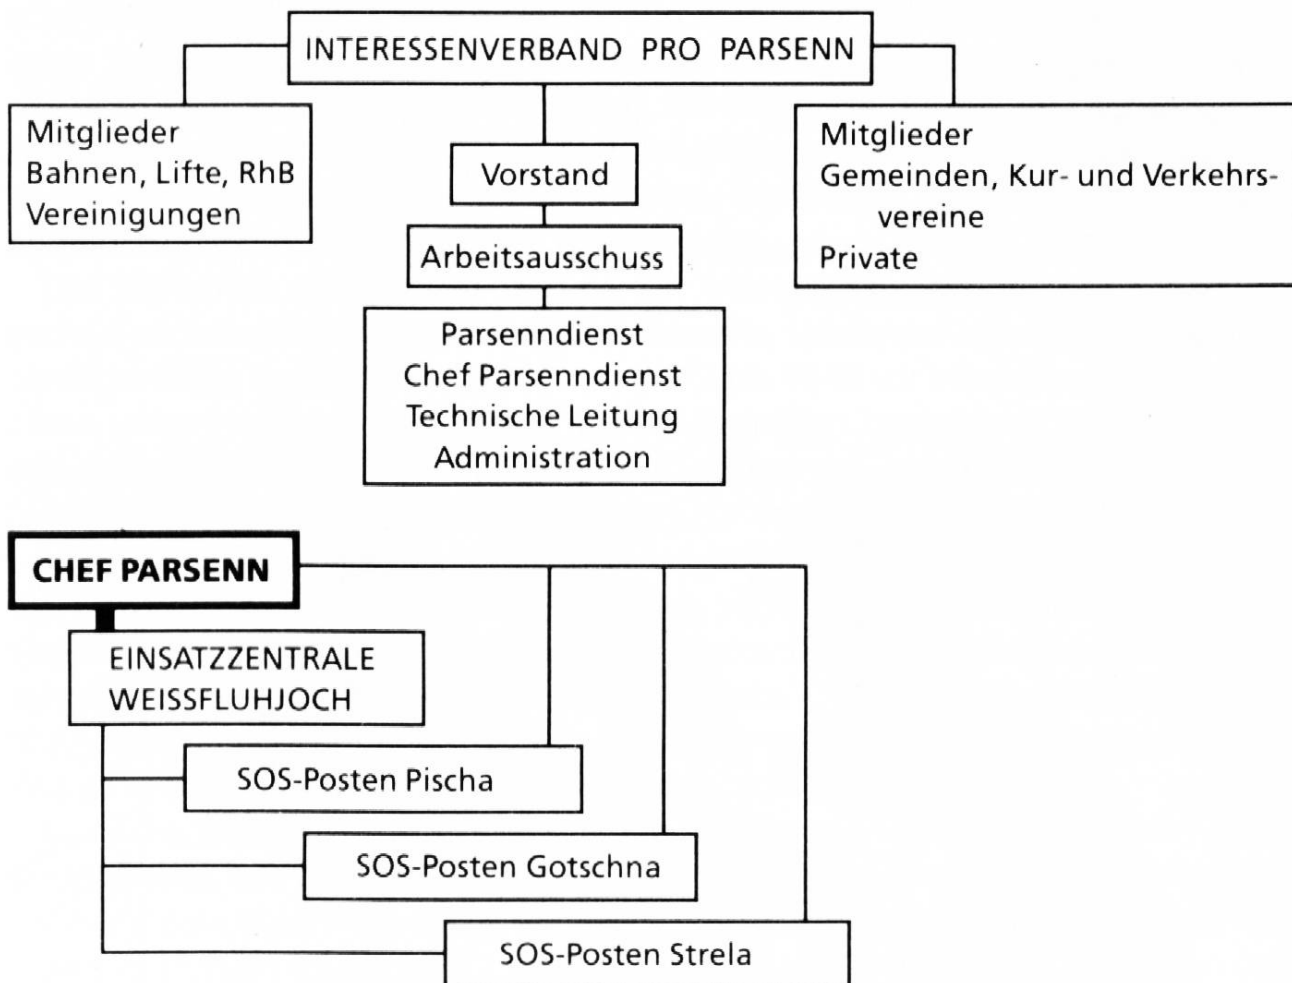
INTERESSENVERBAND PRO PARSENN

Mitglieder
Bahnen, Lifte, RhB
Vereinigungen

Vorstand

Arbeitsausschuss

Parsenndienst
Chef Parsenndienst
Technische Leitung
Administration

Mitglieder
Gemeinden, Kur- und Verkehrsvereine
Private

CHEF PARSENN

EINSATZZENTRALE
WEISSFLUHJOCH

SOS-Posten Pischa

SOS-Posten Gotschna

SOS-Posten Strela